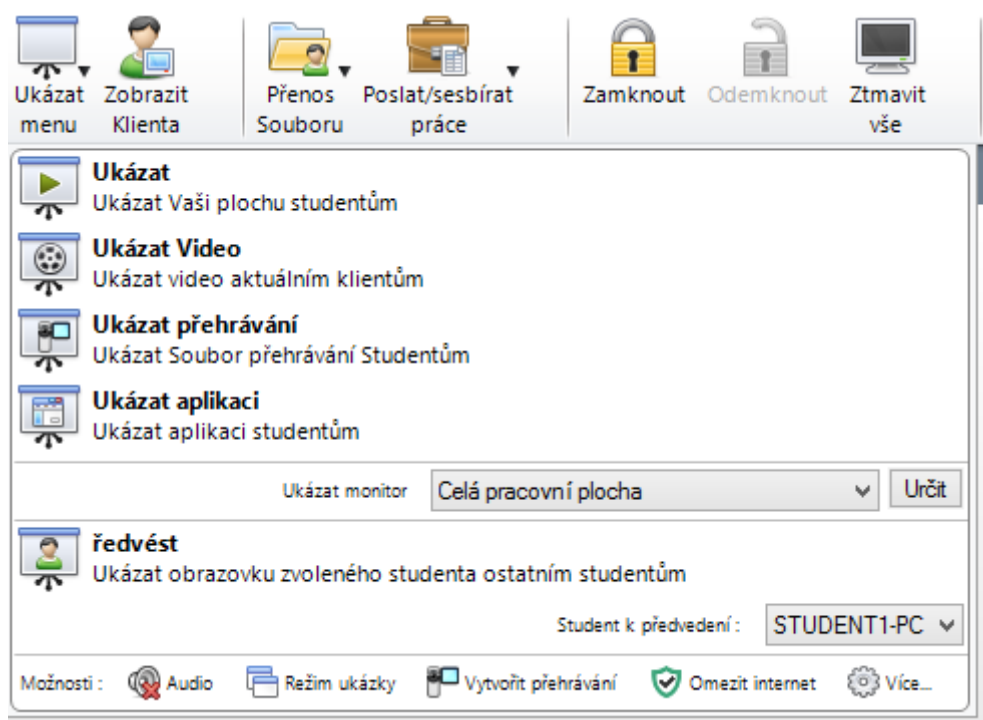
Ukázat menu
Zobrazit Klienta
Přenos Souboru
Poslat/sesbírat práce
Zamknout
Odemknout
Ztmavit vše

Ukázat
Ukázat Vaši plochu studentům

Ukázat Video
Ukázat video aktuálním klientům

Ukázat přehrávání
Ukázat Soubor přehrávání Studentům

Ukázat aplikaci
Ukázat aplikaci studentům

Ukázat monitor
Celá pracovní plocha
Určit

ředvést
Ukázat obrazovku zvoleného studenta ostatním studentům

Student k předvedení :
STUDENT1-PC

Možnosti :
Audio
Režim ukázky
Vytvořit přehrávání
Omezit internet
Více...